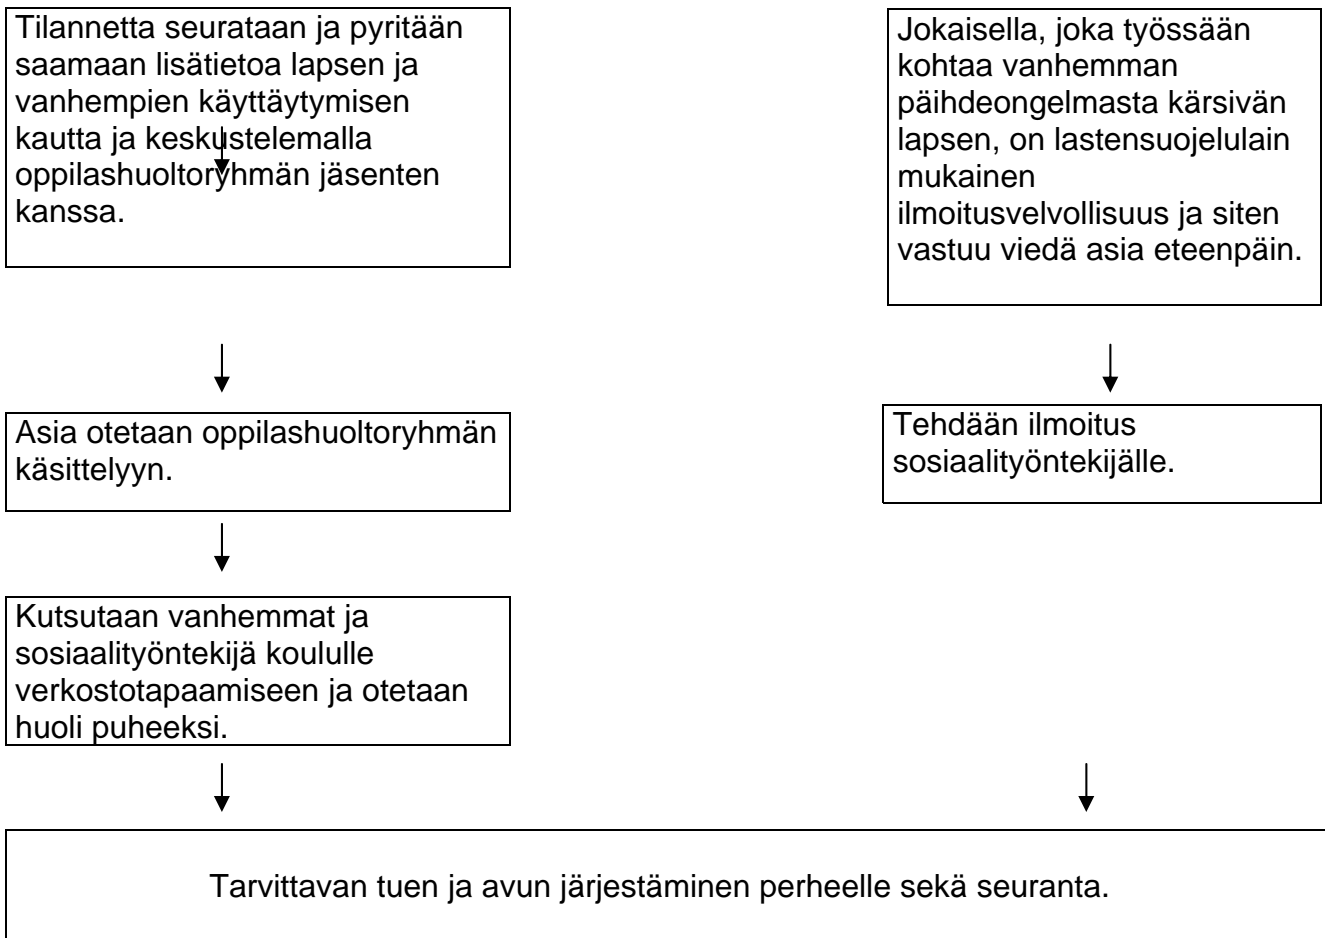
Tilannetta seurataan ja pyritään saamaan lisätietoa lapsen ja vanhempien käyttäytymisen kautta ja keskustelemalla oppilashuoltoryhmän jäsenten kanssa.

Jokaisella, joka työssään kohtaa vanhemman päihdeongelmasta kärsivän lapsen, on lastensuojelulain mukainen ilmoitusvelvollisuus ja siten vastuu viedä asia eteenpäin.

Asia otetaan oppilashuoltoryhmän käsittelyyn.

Tehdään ilmoitus sosiaalityöntekijälle.

Kutsutaan vanhemmat ja sosiaalityöntekijä koululle verkostotapaamiseen ja otetaan huoli puheeksi.

Tarvittavan tuen ja avun järjestäminen perheelle sekä seuranta.